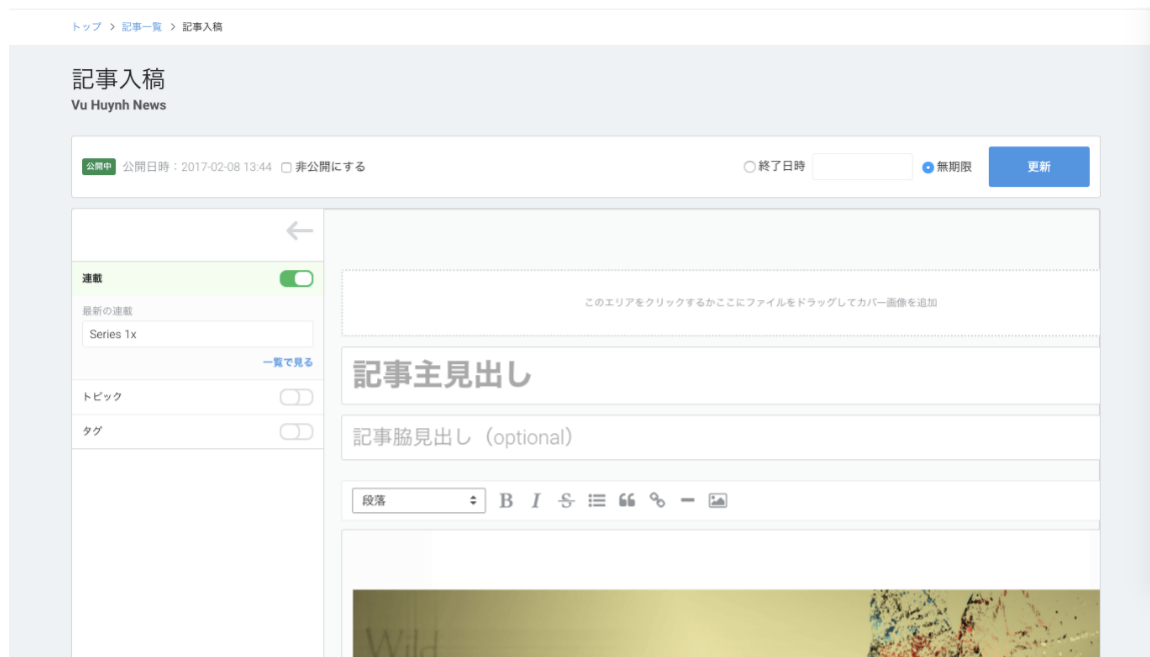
トップ > 記事一覧 > 記事入稿

記事入稿
Vu Huynh News

公開中 公開日時：2017-02-08 13:44 非公開にする

終了日時 無期限 更新

連載

最新の連載
Series 1x

一覧で見る

トピック

タグ

このエリアをクリックするかここにファイルをドラッグしてカバー画像を追加

記事主見出し

記事脇見出し（optional）

段落

B I S

Wild